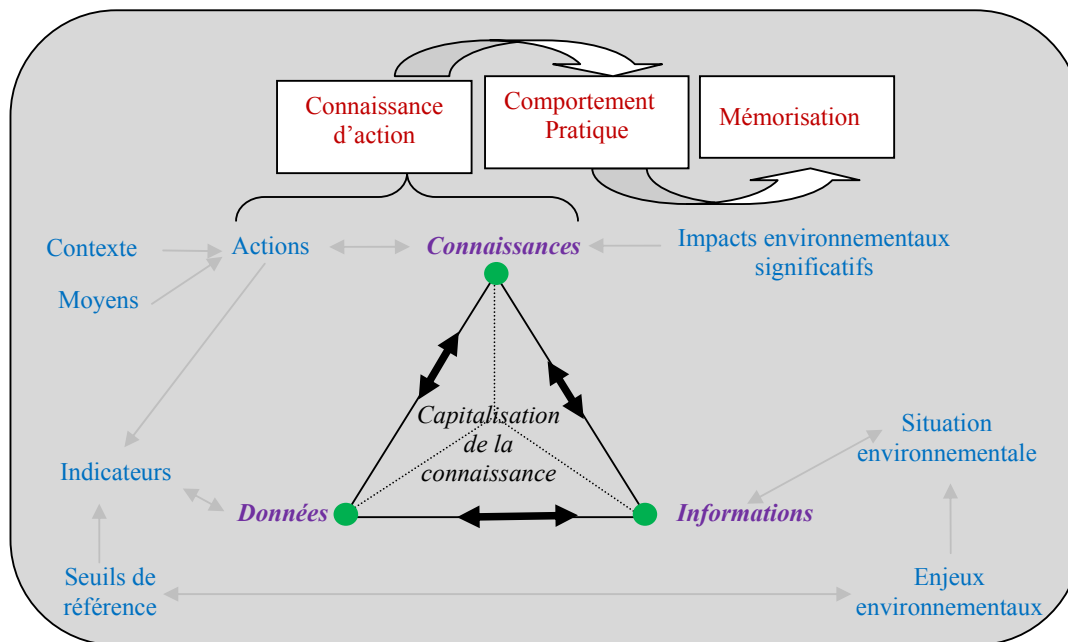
Connaissance d’action

Comportement Pratique

Mémorisation

Contexte

Moyens

Actions

Connaissances

Impacts environnementaux significatifs

Capitalisation de la connaissance

Indicateurs

Situation environnementale

Données

Informations

Seuils de référence

Enjeux environnementaux